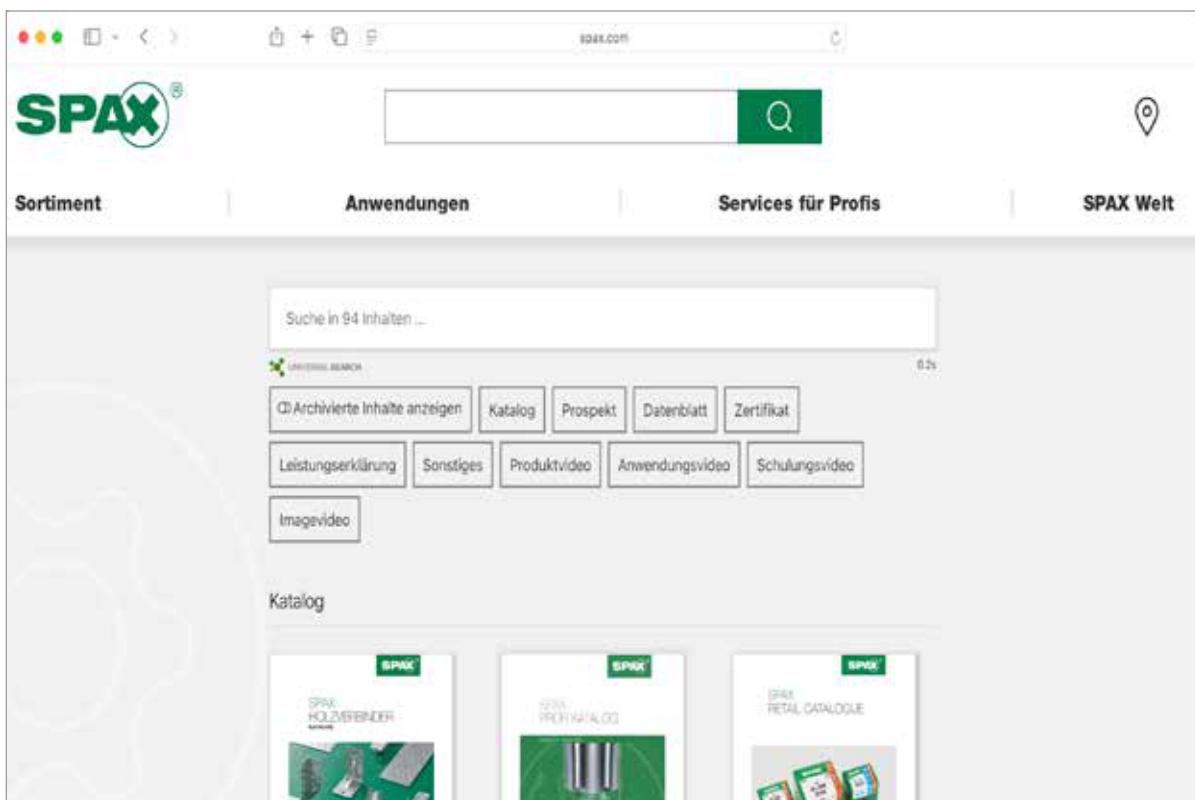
spax.com

SPAX®

Sortiment

Anwendungen

Services für Profis

SPAX Welt

Suche in 94 Inhalten ...

UNIVERSAL SEARCH

0.2s

Archivierte Inhalte anzeigen

Katalog

Prospekt

Datenblatt

Zertifikat

Leistungserklärung

Sonstiges

Produktvideo

Anwendungsvideo

Schulungsvideo

Imagevideo

Katalog

SPAX

SPAX HOLZVERBINDER

SPAX

SPAX PROFI KATALOG

SPAX

SPAX RETAIL CATALOGUE